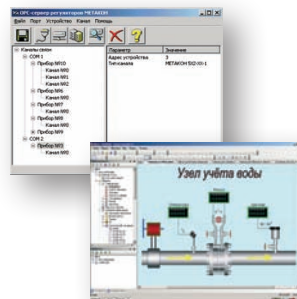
OPC-сервер регуляторов МЕТАКОН
Файл Порт Устройство Канал Помощь
Каналы связи
COM 1
Прибор №10
Канал №0
Канал №1
Прибор №6
Канал №1
Прибор №7
Канал №1
Прибор №8
Канал №1
Прибор №9
COM 2
Прибор №1
Канал №1
Параметр
Значение
Адрес устройства
1
Тип канала
МЕТАКОН 512-Х1-1
Узел учёта воды